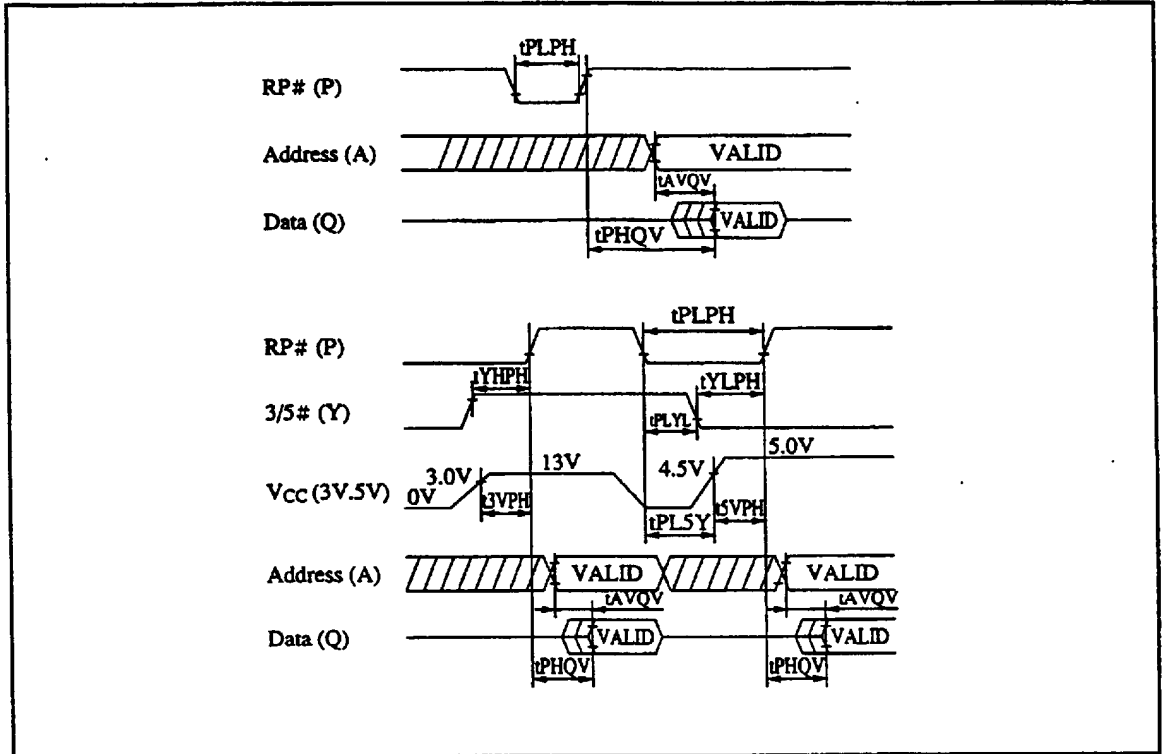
tPLPH

RP# (P)

Address (A)

VALID

tAVQV

Data (Q)

VALID

tPHQV

tPLPH

RP# (P)

tYHPH

tYLPH

3/5# (Y)

tPLYL

5.0V

3.0V

13V

4.5V

Vcc (3V.5V)

0V

t3VPH

tPL5Y

t5VPH

Address (A)

VALID

VALID

tAVQV

tAVQV

Data (Q)

VALID

VALID

tPHQV

tPHQV